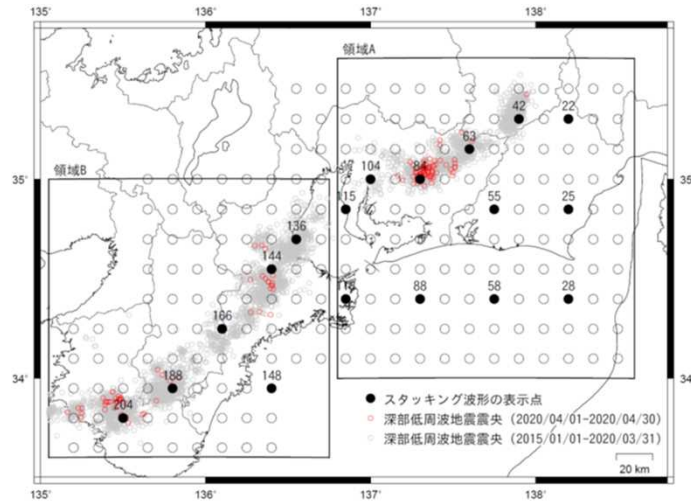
135°
136°
137°
138°
領域A
42
22
63
104
84
35°
35
115
55
25
領域B
136
144
88
58
28
116
166
34°
34
188
148
204
スタッキング波形の表示点
深部低周波地震震央 (2020/04/01~2020/04/30)
深部低周波地震震央 (2015/01/01~2020/03/31)
20 km
135°
136°
137°
138°